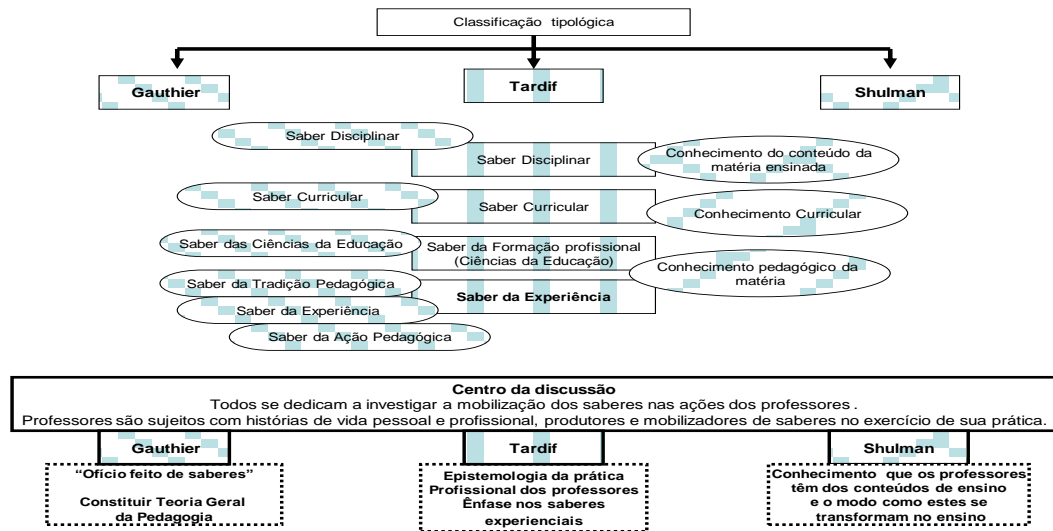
Classificação tipológica

Gauthier

Tardif

Shulman

Saber Disciplinar

Saber Disciplinar

Conhecimento do conteúdo da matéria ensinada

Saber Curricular

Saber Curricular

Conhecimento Curricular

Saber das Ciências da Educação

Saber da Formação profissional (Ciências da Educação)

Conhecimento pedagógico da matéria

Saber da Tradição Pedagógica

Saber da Experiência

Saber da Experiência

Saber da Ação Pedagógica

Centro da discussão
Todos se dedicam a investigar a mobilização dos saberes nas ações dos professores .
Professores são sujeitos com histórias de vida pessoal e profissional, produtores e mobilizadores de saberes no exercício de sua prática.

Gauthier

Tardif

Shulman

"Ofício feito de saberes"

Constituir Teoria Geral da Pedagogia

Epistemologia da prática Profissional dos professores Ênfase nos saberes experienciais

Conhecimento que os professores têm dos conteúdos de ensino e o modo como estes se transformam no ensino